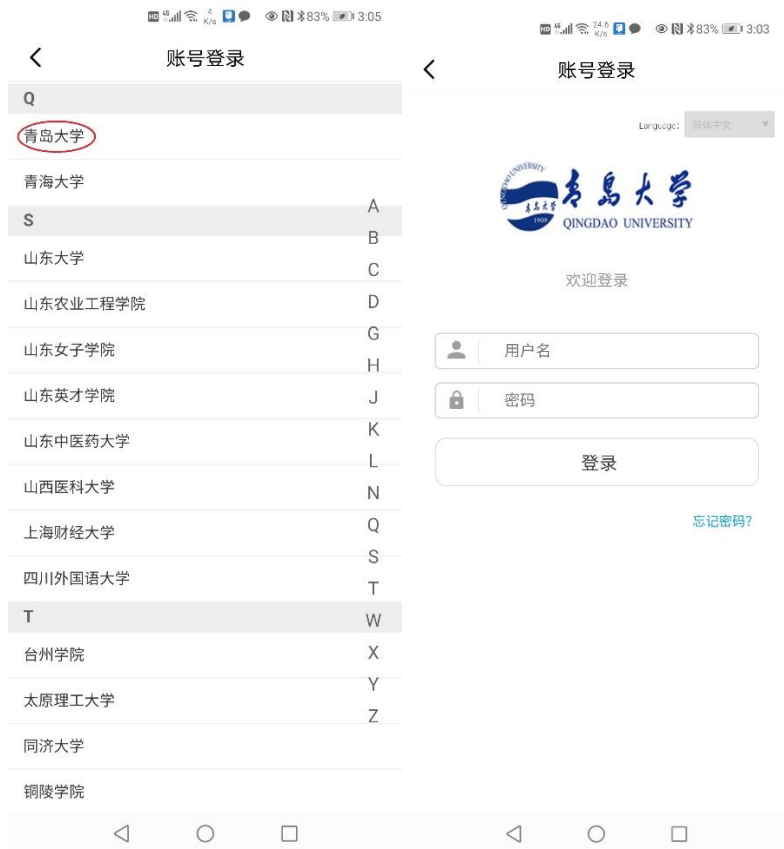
83% 3:05

账号登录

Q

青岛大学

青海大学

S

山东大学

山东农业工程学院

山东女子学院

山东英才学院

山东中医药大学

山西医科大学

上海财经大学

四川外国语大学

T

台州学院

太原理工大学

同济大学

铜陵学院

A B C D G H J K L N Q S T W X Y Z

83% 3:03

账号登录

Language: 简体中文

青島大学
QINGDAO UNIVERSITY
1909

欢迎登录

用户名

密码

登录

忘记密码?